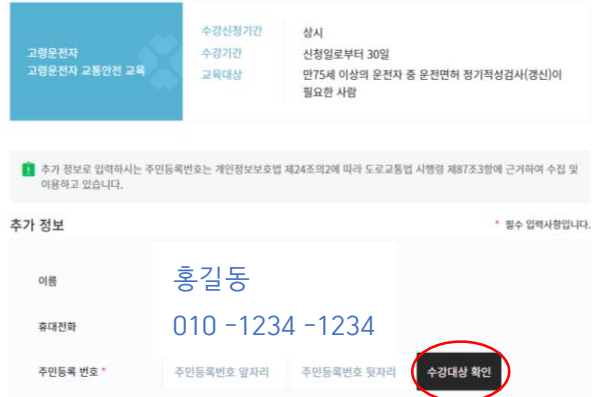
고령운전자
고령운전자 교통안전 교육

| 수강신청기간 | 상시 |
|---|---|
| 수강기간 | 신청일로부터 30일 |
| 교육대상 | 만75세 이상의 운전자 중 운전면허 정기적성검사(갱신)이 필요한 사람 |

추가 정보로 입력하시는 주민등록번호는 개인정보보호법 제24조의2에 따라 도로교통법 시행령 제87조3항에 근거하여 수집 및 이용하고 있습니다.

추가 정보

* 필수 입력사항입니다.

이름 홍길동

휴대전화 010 -1234 -1234

주민등록 번호 * 주민등록번호 앞자리 주민등록번호 뒷자리 수강대상 확인